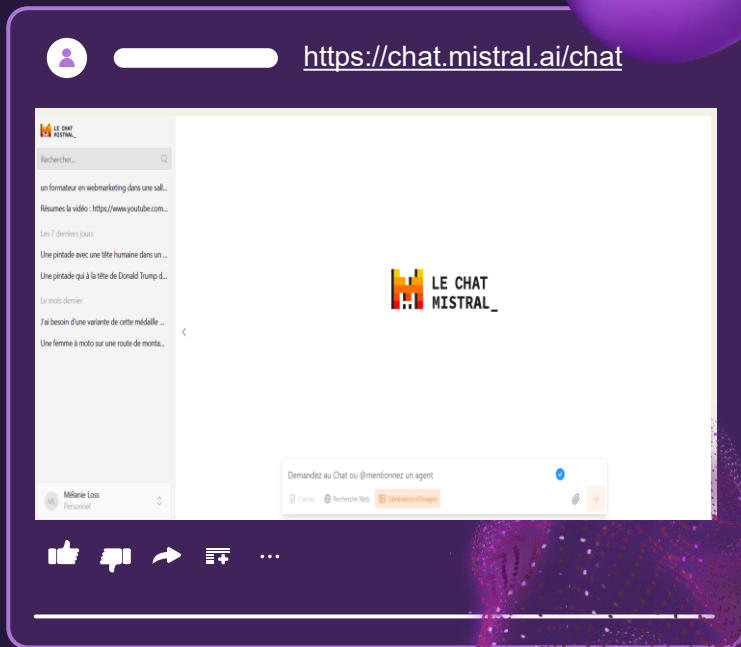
https://chat.mistral.ai/chat

LE CHAT MISTRAL_

Rechercher...

un formateur en webmarketing dans une sall...

Résumes la vidéo : https://www.youtube.com...

Les 7 derniers jours

Une pintade avec une tête humaine dans un ...

Une pintade qui à la tête de Donald Trump d...

Le mois dernier

J'ai besoin d'une variante de cette médaille ...

Une femme à moto sur une route de monta...

ML Mélanie Loss
Personnel

LE CHAT
MISTRAL_

Demandez au Chat ou @mentionnez un agent

Canvas Recherche Web Génération d'images